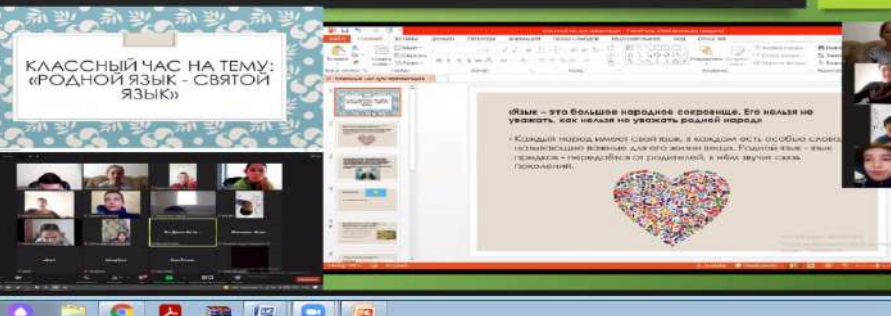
КЛАССНЫЙ ЧАС НА ТЕМУ: «РОДНОЙ ЯЗЫК - СВЯТОЙ ЯЗЫК»

«Язык – это большое народное сокровище. Его нельзя не уважать, как нельзя не уважать родной народ»

• Каждый народ имеет свой язык, в каждом есть особые слова, называющие важные для его жизни вещи. Родной язык – язык предков – передаётся от родителей, в нём звучит связь поколений.